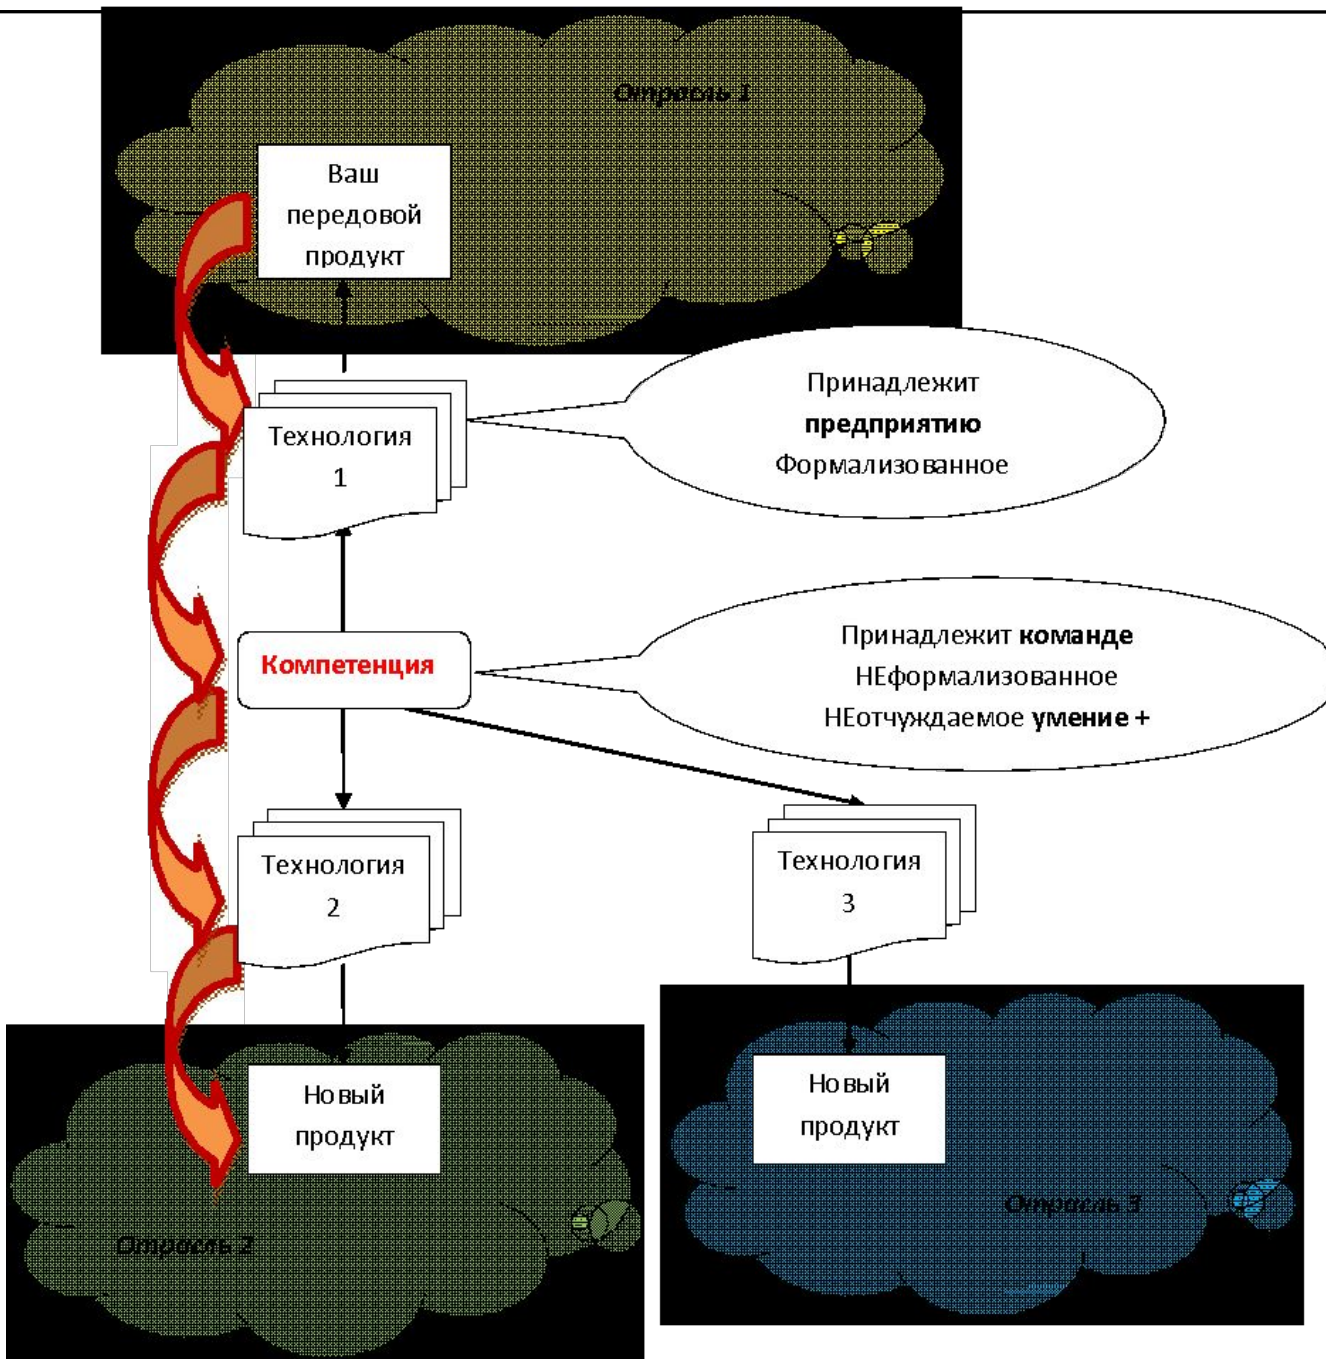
Отрасль 1

Ваш передовой продукт

Технология 1

Принадлежит **предприятию** Формализованное

Компетенция

Принадлежит **команде** НЕформализованное НЕотчуждаемое **умение +**

Технология 2

Технология 3

Новый продукт

Отрасль 2

Новый продукт

Отрасль 3